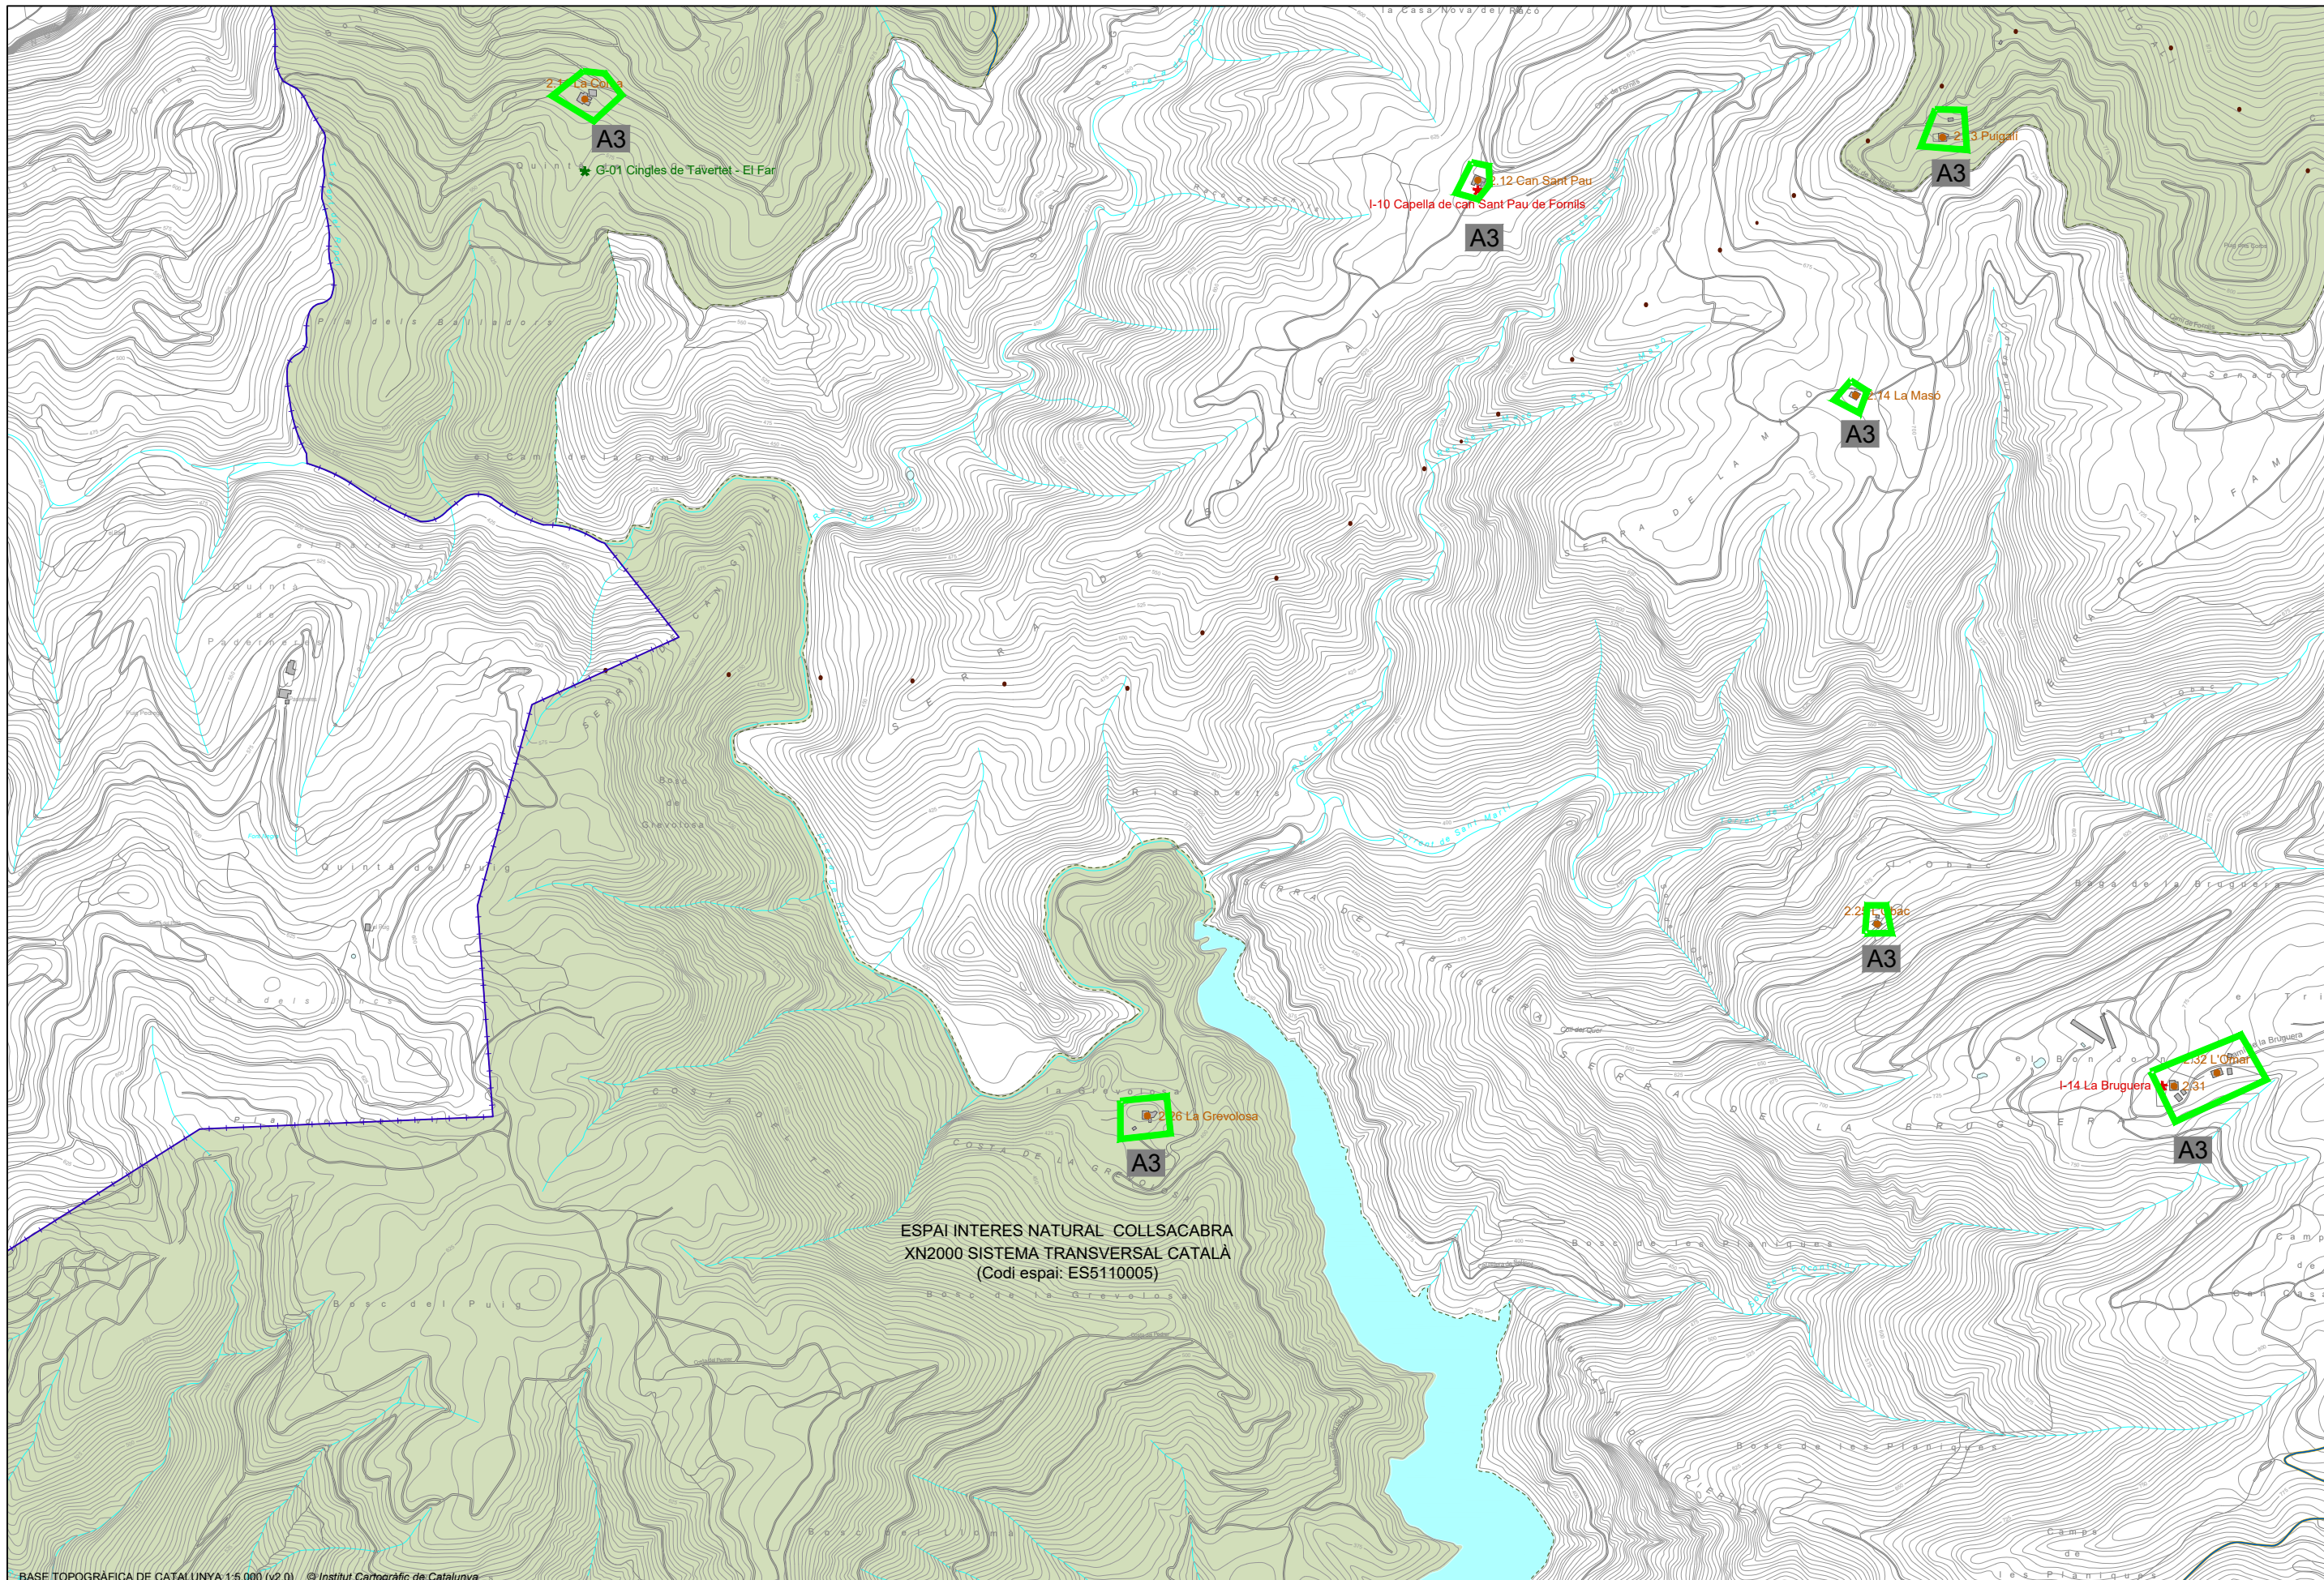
la Casa Nova del Racó

2.1 La Coma
A3
G-01 Cingles de Tavertet - El Far

2.12 Can Sant Pau
I-10 Capella de can Sant Pau de Fornils
A3

2.3 Puigdal
A3

2.14 La Masó
A3

2.2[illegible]ac
A3

I-14 La Bruguera
2.32 L'Oliver
2.31
A3

2.26 La Grevolosa
A3

ESPAI INTERES NATURAL COLLSACABRA
XN2000 SISTEMA TRANSVERSAL CATALÀ
(Codi espai: ES5110005)

Bosc del Puig
Bosc de la Grevolosa
Bosc de les Planiques
Serra de la Bruguera
Baga de la Bruguera
Quintà del Puig
el Camí de la Coma
Costa de la Grevolosa
la Grevolosa

BASE TOPOGRÀFICA DE CATALUNYA 1:5 000 (v2.0) © Institut Cartogràfic de Catalunya